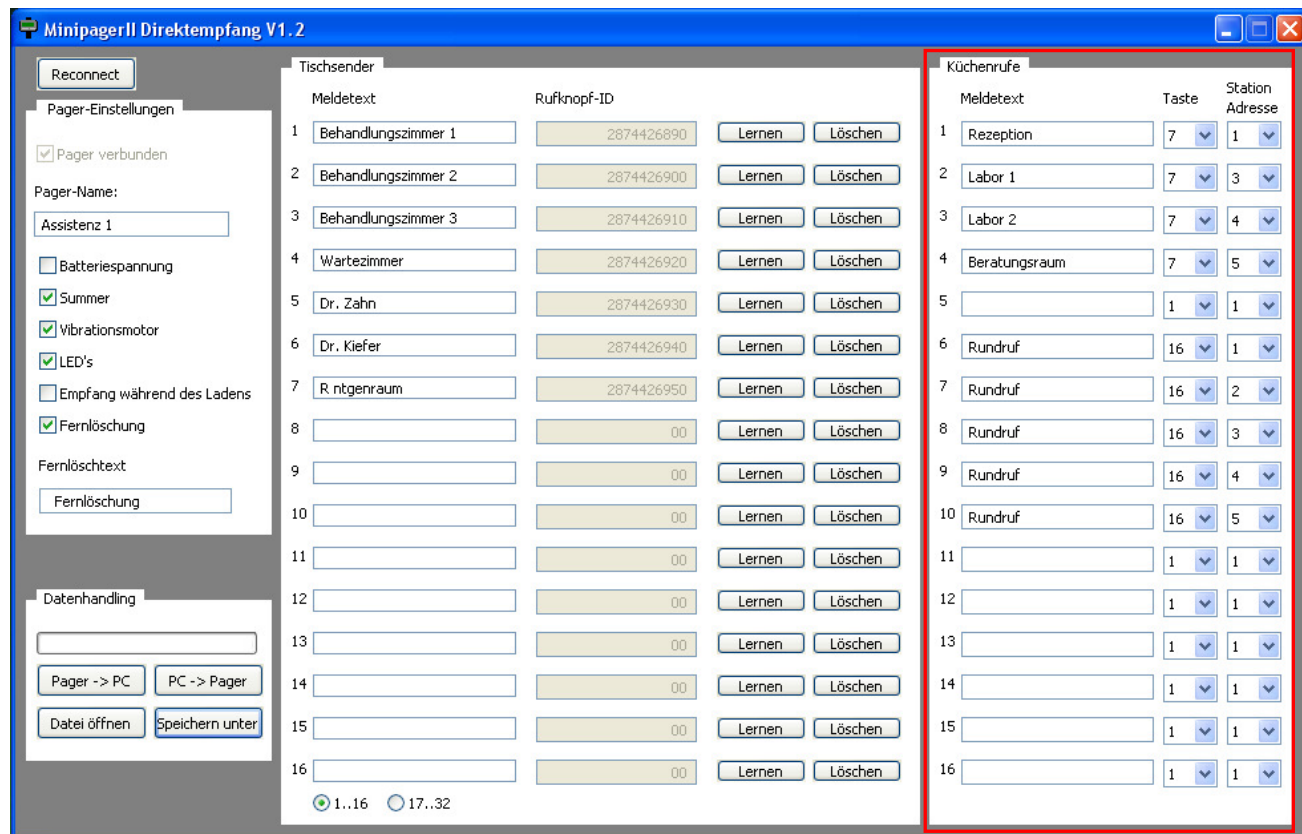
MinipagerII Direktempfang V1.2

Reconnect

Pager-Einstellungen

Pager verbunden

Pager-Name:

Assistenz 1

Batteriespannung

Summer

Vibrationsmotor

LED's

Empfang während des Ladens

Fernlöschung

Fernlöschtext

Fernlöschung

Datenhandling

Pager -> PC

PC -> Pager

Datei öffnen

Speichern unter

Tischsender

| | Meldetext | Rufknopf-ID | | |
|---|---|---|---|---|
| 1 | Behandlungszimmer 1 | 2874426890 | Lernen | Löschen |
| 2 | Behandlungszimmer 2 | 2874426900 | Lernen | Löschen |
| 3 | Behandlungszimmer 3 | 2874426910 | Lernen | Löschen |
| 4 | Wartezimmer | 2874426920 | Lernen | Löschen |
| 5 | Dr. Zahn | 2874426930 | Lernen | Löschen |
| 6 | Dr. Kiefer | 2874426940 | Lernen | Löschen |
| 7 | R ntgenraum | 2874426950 | Lernen | Löschen |
| 8 | | 00 | Lernen | Löschen |
| 9 | | 00 | Lernen | Löschen |
| 10 | | 00 | Lernen | Löschen |
| 11 | | 00 | Lernen | Löschen |
| 12 | | 00 | Lernen | Löschen |
| 13 | | 00 | Lernen | Löschen |
| 14 | | 00 | Lernen | Löschen |
| 15 | | 00 | Lernen | Löschen |
| 16 | | 00 | Lernen | Löschen |

1..16 17..32

Küchenrufe

| | Meldetext | Taste | Station Adresse |
|---|---|---|---|
| 1 | Rezeption | 7 | 1 |
| 2 | Labor 1 | 7 | 3 |
| 3 | Labor 2 | 7 | 4 |
| 4 | Beratungsraum | 7 | 5 |
| 5 | | 1 | 1 |
| 6 | Rundruf | 16 | 1 |
| 7 | Rundruf | 16 | 2 |
| 8 | Rundruf | 16 | 3 |
| 9 | Rundruf | 16 | 4 |
| 10 | Rundruf | 16 | 5 |
| 11 | | 1 | 1 |
| 12 | | 1 | 1 |
| 13 | | 1 | 1 |
| 14 | | 1 | 1 |
| 15 | | 1 | 1 |
| 16 | | 1 | 1 |